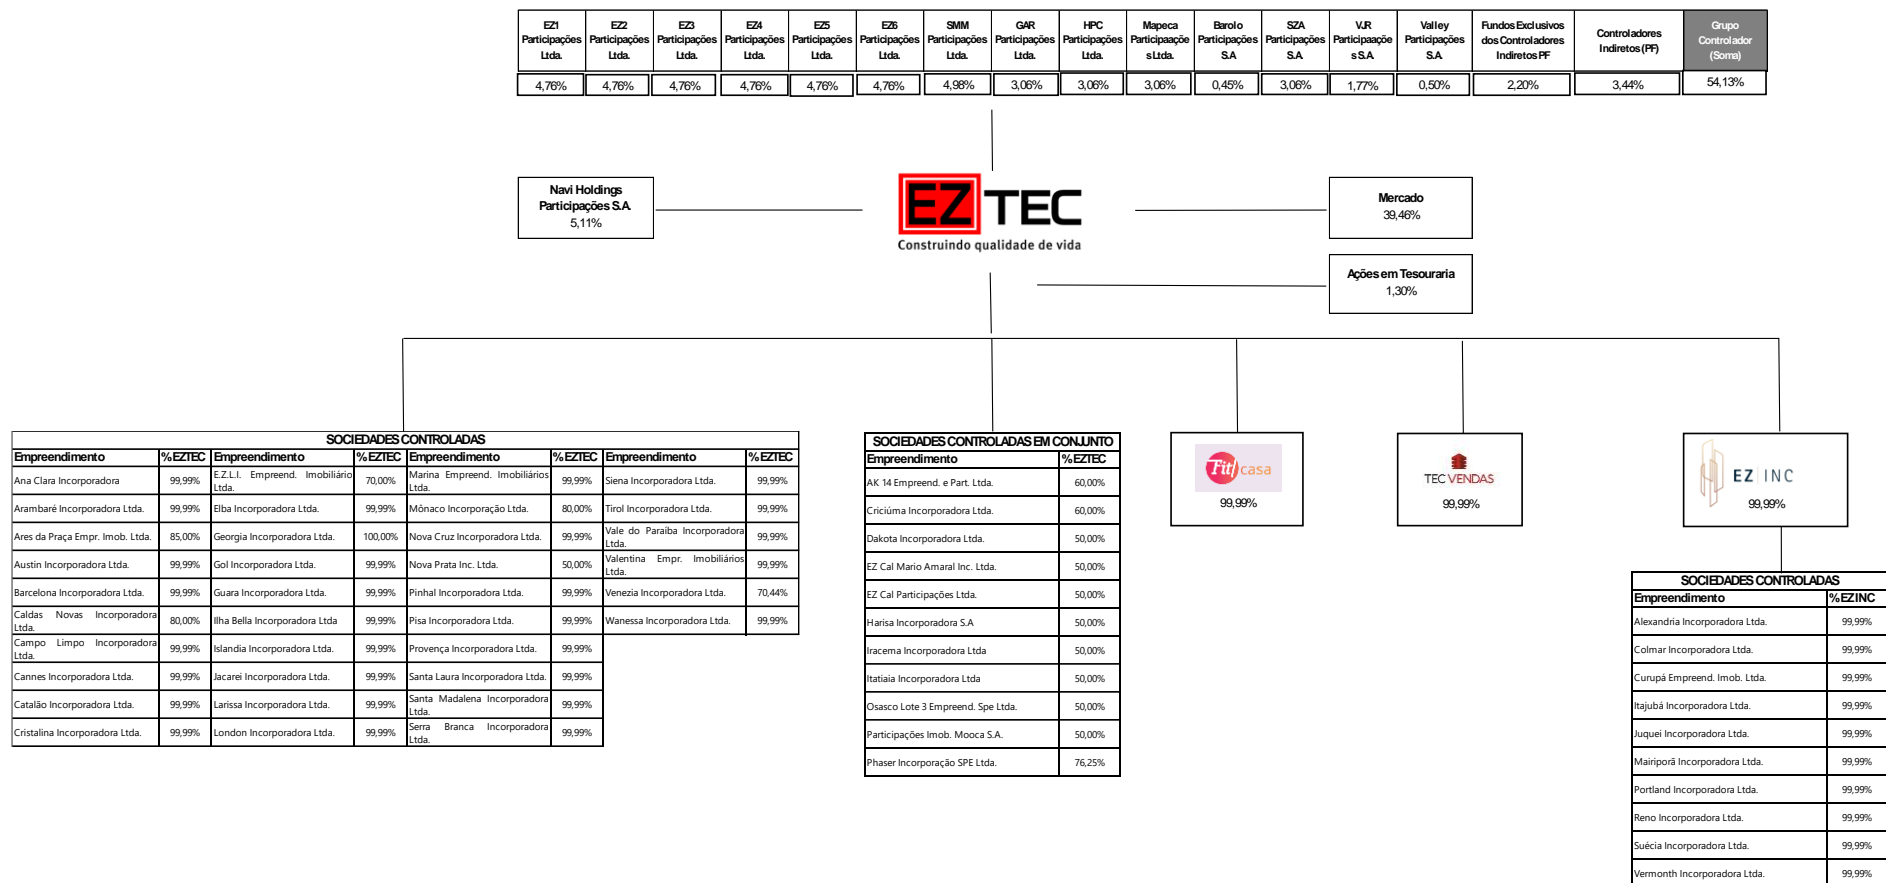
| EZ1 Participações Ltda. | EZ2 Participações Ltda. | EZ3 Participações Ltda. | EZ4 Participações Ltda. | EZ5 Participações Ltda. | EZ6 Participações Ltda. | SMM Participações Ltda. | GAR Participações Ltda. | HPC Participações Ltda. | Mapeca Participações Ltda. | Barolo Participações S.A. | SZA Participações S.A. | VJR Participações S.A. | Valley Participações S.A. | Fundos Exclusivos dos Controladores Indiretos PF | Controladores Indiretos (PF) | Grupo Controlador (Soma) |
|---|---|---|---|---|---|---|---|---|---|---|---|---|---|---|---|---|
| 4,76% | 4,76% | 4,76% | 4,76% | 4,76% | 4,76% | 4,98% | 3,06% | 3,06% | 3,06% | 0,45% | 3,06% | 1,77% | 0,50% | 2,20% | 3,44% | 54,13% |

Navi Holdings Participações S.A.
5,11%

EZ TEC
Construindo qualidade de vida

Mercado
39,46%

Ações em Tesouraria
1,30%

SOCIEDADES CONTROLADAS

| Empreendimento | %EZTEC | Empreendimento | %EZTEC | Empreendimento | %EZTEC | Empreendimento | %EZTEC |
|---|---|---|---|---|---|---|---|
| Ana Clara Incorporadora | 99,99% | E.Z.L.I. Empreend. Imobiliário Ltda. | 70,00% | Marina Empreend. Imobiliários Ltda. | 99,99% | Siena Incorporadora Ltda. | 99,99% |
| Arambaré Incorporadora Ltda. | 99,99% | Elba Incorporadora Ltda. | 99,99% | Mônaco Incorporação Ltda. | 80,00% | Tirol Incorporadora Ltda. | 99,99% |
| Ares da Praça Empr. Imob. Ltda. | 85,00% | Georgia Incorporadora Ltda. | 100,00% | Nova Cruz Incorporadora Ltda. | 99,99% | Vale do Paraiba Incorporadora Ltda. | 99,99% |
| Austin Incorporadora Ltda. | 99,99% | Gol Incorporadora Ltda. | 99,99% | Nova Prata Inc. Ltda. | 50,00% | Valentina Empr. Imobiliários Ltda. | 99,99% |
| Barcelona Incorporadora Ltda. | 99,99% | Guara Incorporadora Ltda. | 99,99% | Pinhal Incorporadora Ltda. | 99,99% | Venezia Incorporadora Ltda. | 70,44% |
| Caldas Novas Incorporadora Ltda. | 80,00% | Ilha Bella Incorporadora Ltda | 99,99% | Pisa Incorporadora Ltda. | 99,99% | Wanessa Incorporadora Ltda. | 99,99% |
| Campo Limpo Incorporadora Ltda. | 99,99% | Islandia Incorporadora Ltda. | 99,99% | Provença Incorporadora Ltda. | 99,99% | | |
| Cannes Incorporadora Ltda. | 99,99% | Jacareí Incorporadora Ltda. | 99,99% | Santa Laura Incorporadora Ltda. | 99,99% | | |
| Catalão Incorporadora Ltda. | 99,99% | Larissa Incorporadora Ltda. | 99,99% | Santa Madalena Incorporadora Ltda. | 99,99% | | |
| Cristalina Incorporadora Ltda. | 99,99% | London Incorporadora Ltda. | 99,99% | Serra Branca Incorporadora Ltda. | 99,99% | | |

SOCIEDADES CONTROLADAS EM CONJUNTO

| Empreendimento | %EZTEC |
|---|---|
| AK 14 Empreend. e Part. Ltda. | 60,00% |
| Criciúma Incorporadora Ltda. | 60,00% |
| Dakota Incorporadora Ltda. | 50,00% |
| EZ Cal Mario Amaral Inc. Ltda. | 50,00% |
| EZ Cal Participações Ltda. | 50,00% |
| Harisa Incorporadora S.A | 50,00% |
| Iracema Incorporadora Ltda | 50,00% |
| Itatiaia Incorporadora Ltda | 50,00% |
| Osasco Lote 3 Empreend. Spe Ltda. | 50,00% |
| Participações Imob. Mooca S.A. | 50,00% |
| Phaser Incorporação SPE Ltda. | 76,25% |

Fit casa
99,99%

TEC VENDAS
99,99%

EZ INC
99,99%

SOCIEDADES CONTROLADAS

| Empreendimento | %EZINC |
|---|---|
| Alexandria Incorporadora Ltda. | 99,99% |
| Colmar Incorporadora Ltda. | 99,99% |
| Curupá Empreend. Imob. Ltda. | 99,99% |
| Itajubá Incorporadora Ltda. | 99,99% |
| Juquei Incorporadora Ltda. | 99,99% |
| Mairiporã Incorporadora Ltda. | 99,99% |
| Portland Incorporadora Ltda. | 99,99% |
| Reno Incorporadora Ltda. | 99,99% |
| Suécia Incorporadora Ltda. | 99,99% |
| Vermonth Incorporadora Ltda. | 99,99% |